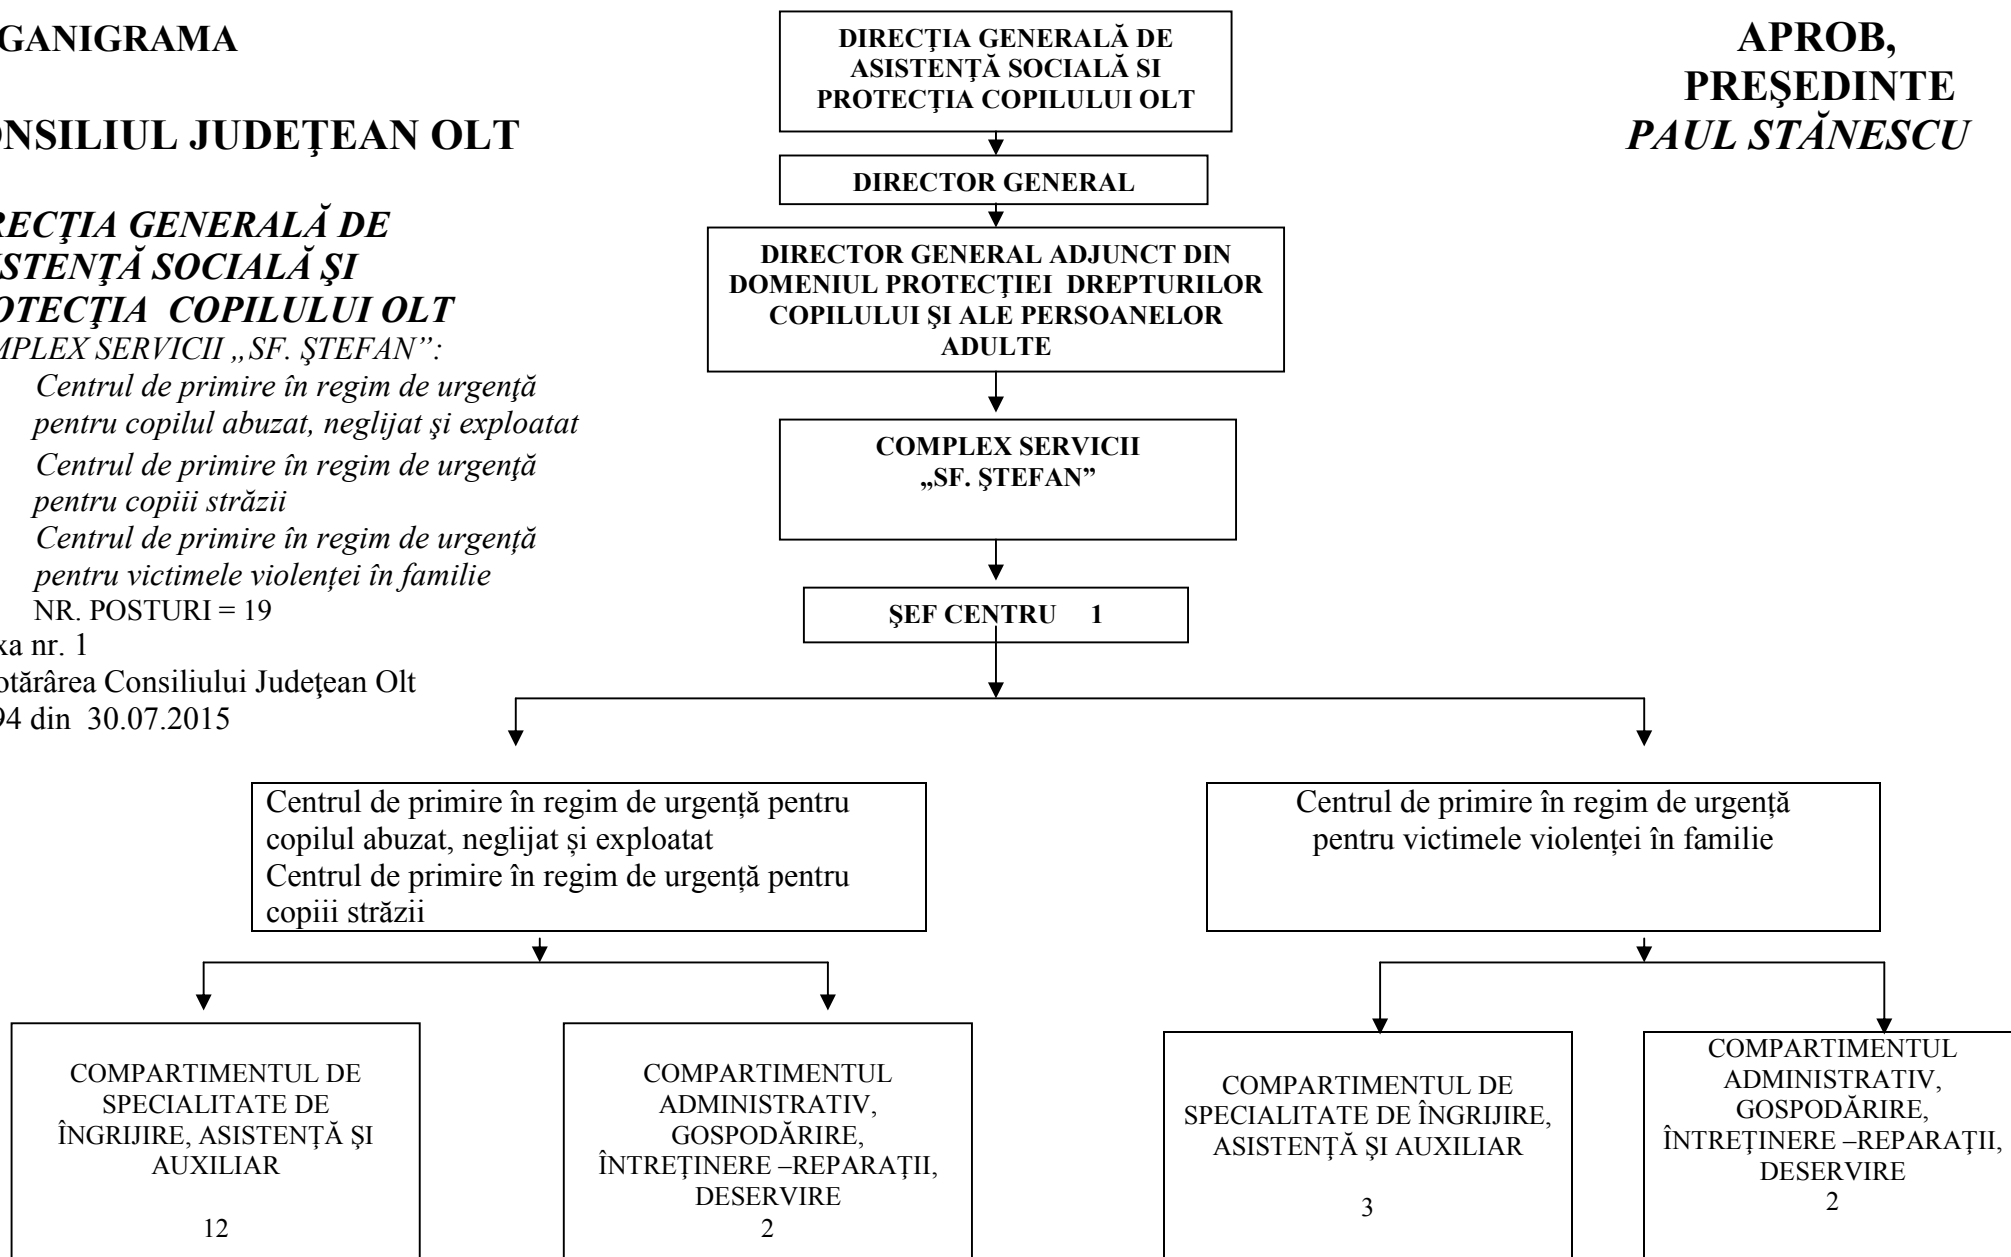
GANIGRAMA

ONSILIUL JUDEŢEAN OLT

RECŢIA GENERALĂ DE
ISTENŢĂ SOCIALĂ ŞI
OTECŢIA COPILULUI OLT
MPLEX SERVICII „SF. ŞTEFAN”:
Centrul de primire în regim de urgenţă pentru copilul abuzat, neglijat şi exploatat
Centrul de primire în regim de urgenţă pentru copiii străzii
Centrul de primire în regim de urgenţă pentru victimele violenței în familie
NR. POSTURI = 19
xa nr. 1
otărârea Consiliului Judeţean Olt
94 din 30.07.2015

DIRECŢIA GENERALĂ DE ASISTENŢĂ SOCIALĂ SI PROTECŢIA COPILULUI OLT

DIRECTOR GENERAL

DIRECTOR GENERAL ADJUNCT DIN DOMENIUL PROTECŢIEI DREPTURILOR COPILULUI ŞI ALE PERSOANELOR ADULTE

COMPLEX SERVICII „SF. ŞTEFAN”

ŞEF CENTRU 1

APROB,
PREŞEDINTE
PAUL STĂNESCU

Centrul de primire în regim de urgență pentru copilul abuzat, neglijat și exploatat
Centrul de primire în regim de urgență pentru copiii străzii

Centrul de primire în regim de urgență pentru victimele violenței în familie

COMPARTIMENTUL DE SPECIALITATE DE ÎNGRIJIRE, ASISTENŢĂ ŞI AUXILIAR
12

COMPARTIMENTUL ADMINISTRATIV, GOSPODĂRIRE, ÎNTREȚINERE –REPARAȚII, DESERVIRE
2

COMPARTIMENTUL DE SPECIALITATE DE ÎNGRIJIRE, ASISTENŢĂ ŞI AUXILIAR
3

COMPARTIMENTUL ADMINISTRATIV, GOSPODĂRIRE, ÎNTREȚINERE –REPARAȚII, DESERVIRE
2